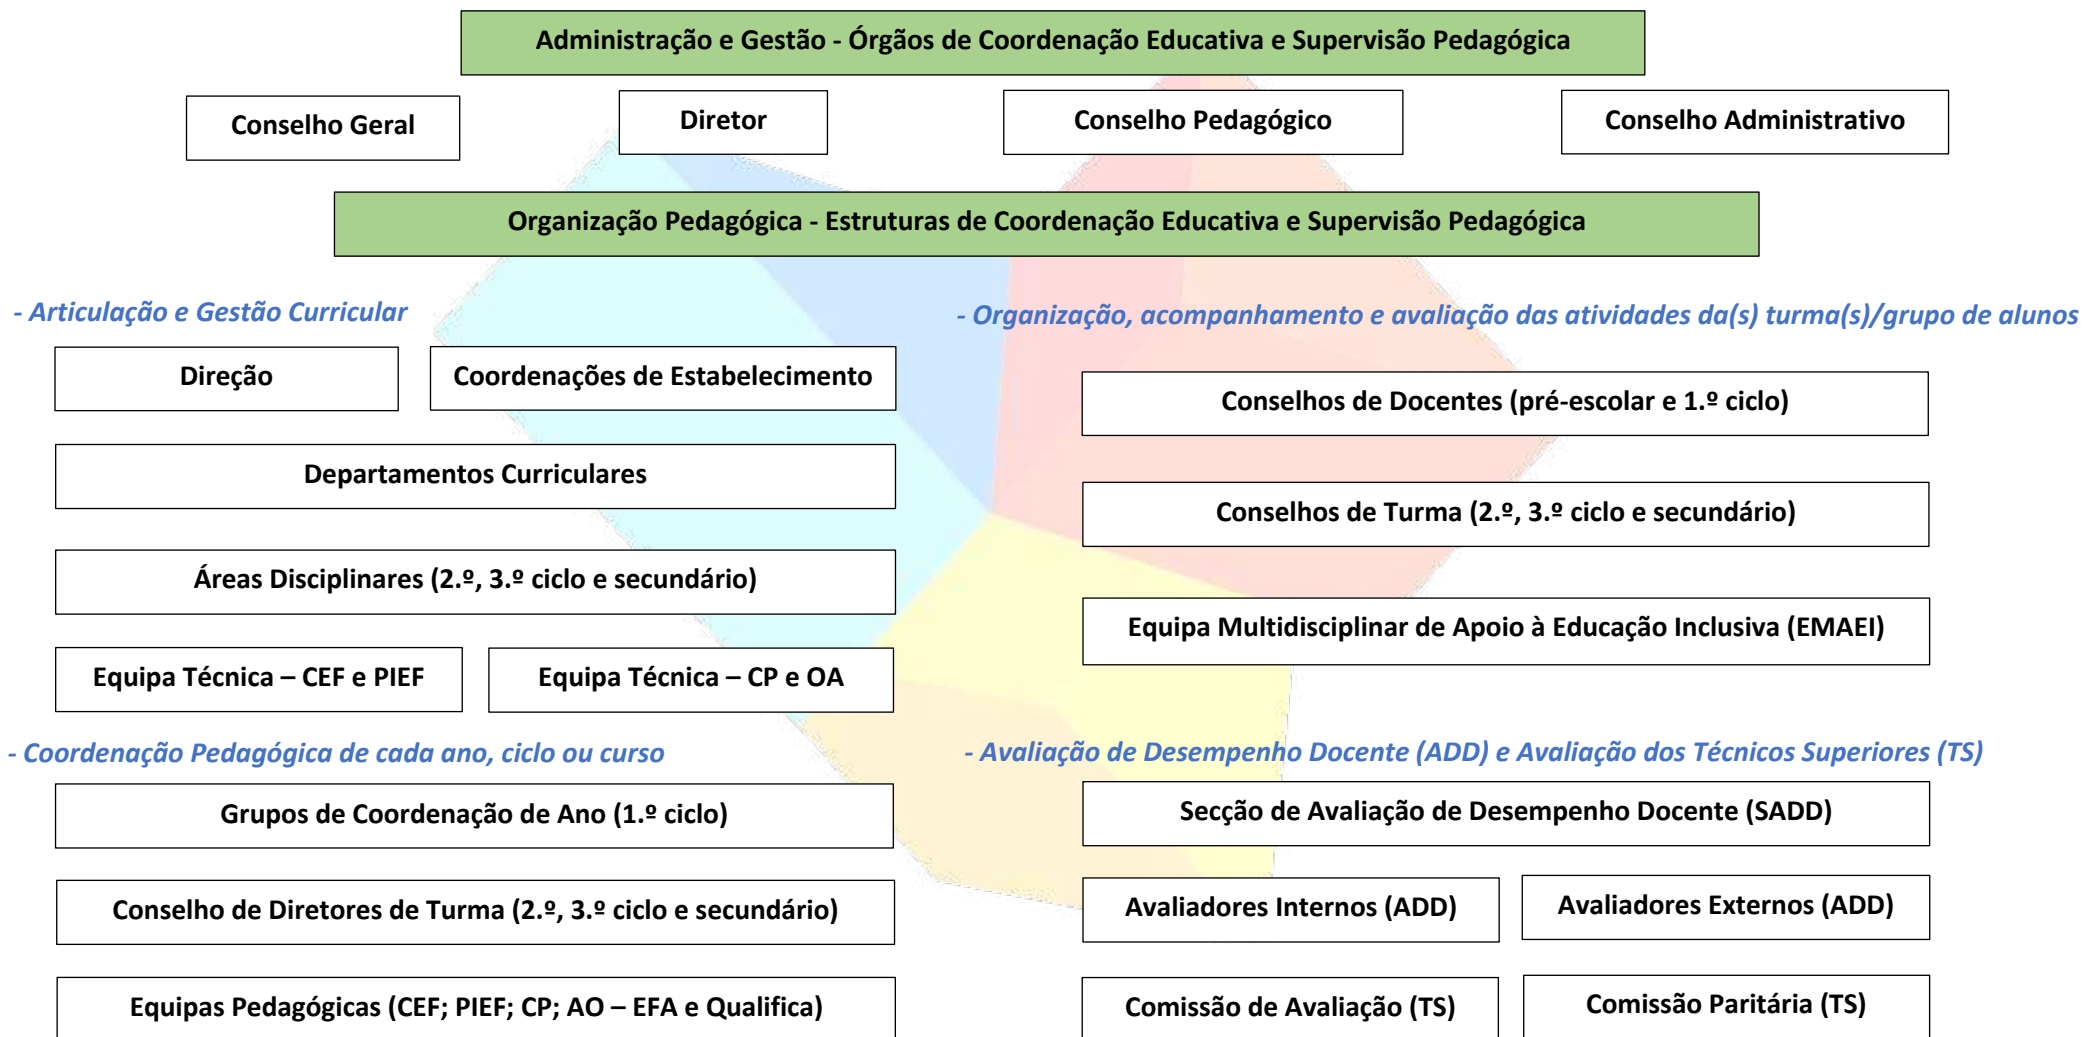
Administração e Gestão - Órgãos de Coordenação Educativa e Supervisão Pedagógica

Conselho Geral

Diretor

Conselho Pedagógico

Conselho Administrativo

Organização Pedagógica - Estruturas de Coordenação Educativa e Supervisão Pedagógica

- Articulação e Gestão Curricular

Direção

Coordenações de Estabelecimento

Departamentos Curriculares

Áreas Disciplinares (2.º, 3.º ciclo e secundário)

Equipa Técnica – CEF e PIEF

Equipa Técnica – CP e OA

- Coordenação Pedagógica de cada ano, ciclo ou curso

Grupos de Coordenação de Ano (1.º ciclo)

Conselho de Diretores de Turma (2.º, 3.º ciclo e secundário)

Equipas Pedagógicas (CEF; PIEF; CP; AO – EFA e Qualifica)

- Organização, acompanhamento e avaliação das atividades da(s) turma(s)/grupo de alunos

Conselhos de Docentes (pré-escolar e 1.º ciclo)

Conselhos de Turma (2.º, 3.º ciclo e secundário)

Equipa Multidisciplinar de Apoio à Educação Inclusiva (EMAEI)

- Avaliação de Desempenho Docente (ADD) e Avaliação dos Técnicos Superiores (TS)

Secção de Avaliação de Desempenho Docente (SADD)

Avaliadores Internos (ADD)

Avaliadores Externos (ADD)

Comissão de Avaliação (TS)

Comissão Paritária (TS)